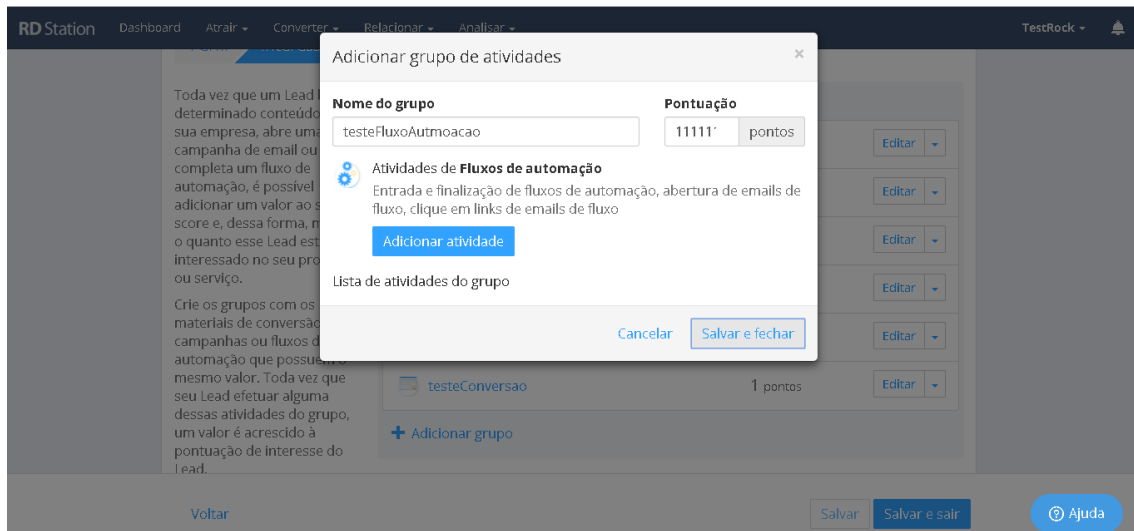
RD Station Dashboard Atrair Converter Relacionar Analisar TestRock

Adicionar grupo de atividades ×

Nome do grupo
testeFluxoAutmoacao

Pontuação
11111 pontos

Atividades de **Fluxos de automação**
Entrada e finalização de fluxos de automação, abertura de emails de fluxo, clique em links de emails de fluxo

Adicionar atividade

Lista de atividades do grupo

Cancelar Salvar e fechar

Toda vez que um Lead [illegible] determinado conteúdo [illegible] sua empresa, abre um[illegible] campanha de email ou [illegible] completa um fluxo de automação, é possível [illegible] adicionar um valor ao s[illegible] score e, dessa forma, m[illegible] o quanto esse Lead est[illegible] interessado no seu pro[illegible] ou serviço.

Crie os grupos com os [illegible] materiais de conversão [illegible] campanhas ou fluxos d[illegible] automação que possuem o mesmo valor. Toda vez que seu Lead efetuar alguma dessas atividades do grupo, um valor é acrescido à pontuação de interesse do Lead.

Editar
Editar
Editar
Editar
Editar
testeConversao 1 pontos Editar
+ Adicionar grupo

Voltar Salvar Salvar e sair Ajuda